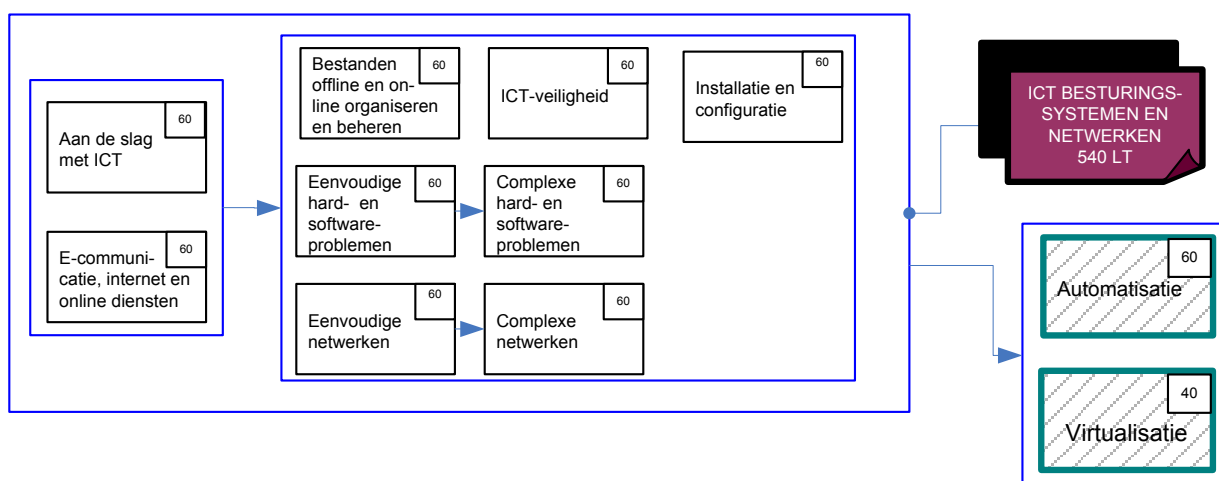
Aan de slag met ICT
60

E-communicatie, internet en online diensten
60

Bestanden offline en online organiseren en beheren
60

ICT-veiligheid
60

Installatie en configuratie
60

Eenvoudige hard- en software-problemen
60

Complexe hard- en software-problemen
60

Eenvoudige netwerken
60

Complexe netwerken
60

ICT BESTURINGS-SYSTEMEN EN NETWERKEN 540 LT

Automatisatie
60

Virtualisatie
40